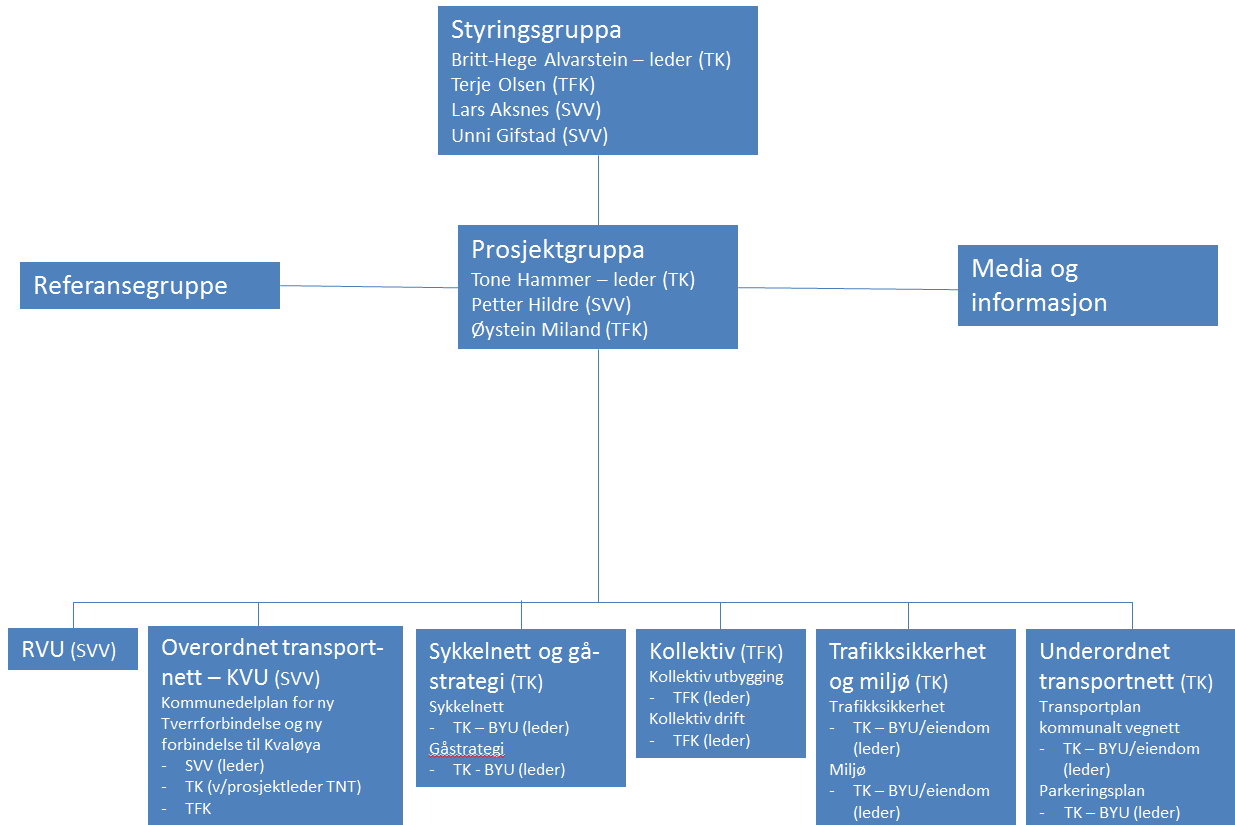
Styringsgruppa
Britt-Hege Alvarstein – leder (TK)
Terje Olsen (TFK)
Lars Aksnes (SVV)
Unni Gifstad (SVV)

Referansegruppe

Prosjektgruppa
Tone Hammer – leder (TK)
Petter Hildre (SVV)
Øystein Miland (TFK)

Media og informasjon

RVU (SVV)

Overordnet transportnett – KVU (SVV)
Kommunedelplan for ny Tverrforbindelse og ny forbindelse til Kvaløya
- SVV (leder)
- TK (v/prosjektleder TNT)
- TFK

Sykkelnett og gåstrategi (TK)
Sykkelnett
- TK – BYU (leder)
Gåstrategi
- TK - BYU (leder)

Kollektiv (TFK)
Kollektiv utbygging
- TFK (leder)
Kollektiv drift
- TFK (leder)

Trafikksikkerhet og miljø (TK)
Trafikksikkerhet
- TK – BYU/eiendom (leder)
Miljø
- TK – BYU/eiendom (leder)

Underordnet transportnett (TK)
Transportplan kommunalt vegnett
- TK – BYU/eiendom (leder)
Parkeringsplan
- TK – BYU (leder)